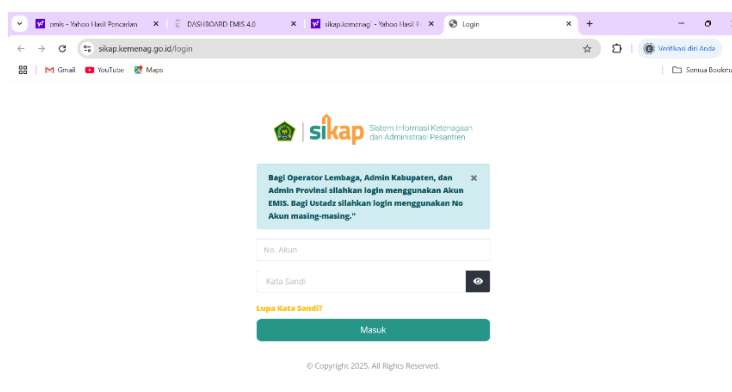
emis - Yahoo Hasil Pencarian ✕ | DASHBOARD EMIS 4.0 ✕ | sikap.kemenag - Yahoo Hasil P ✕ | Login ✕ | +

sikap.kemenag.go.id/login

Verifikasi diri Anda

Gmail | YouTube | Maps | Semua Bookm

sikap Sistem Informasi Ketenagaan dan Administrasi Pesantren

Bagi Operator Lembaga, Admin Kabupaten, dan Admin Provinsi silahkan login menggunakan Akun EMIS. Bagi Ustadz silahkan login menggunakan No Akun masing-masing." ×

No. Akun

Kata Sandi

Lupa Kata Sandi?

Masuk

© Copyright 2025. All Rights Reserved.